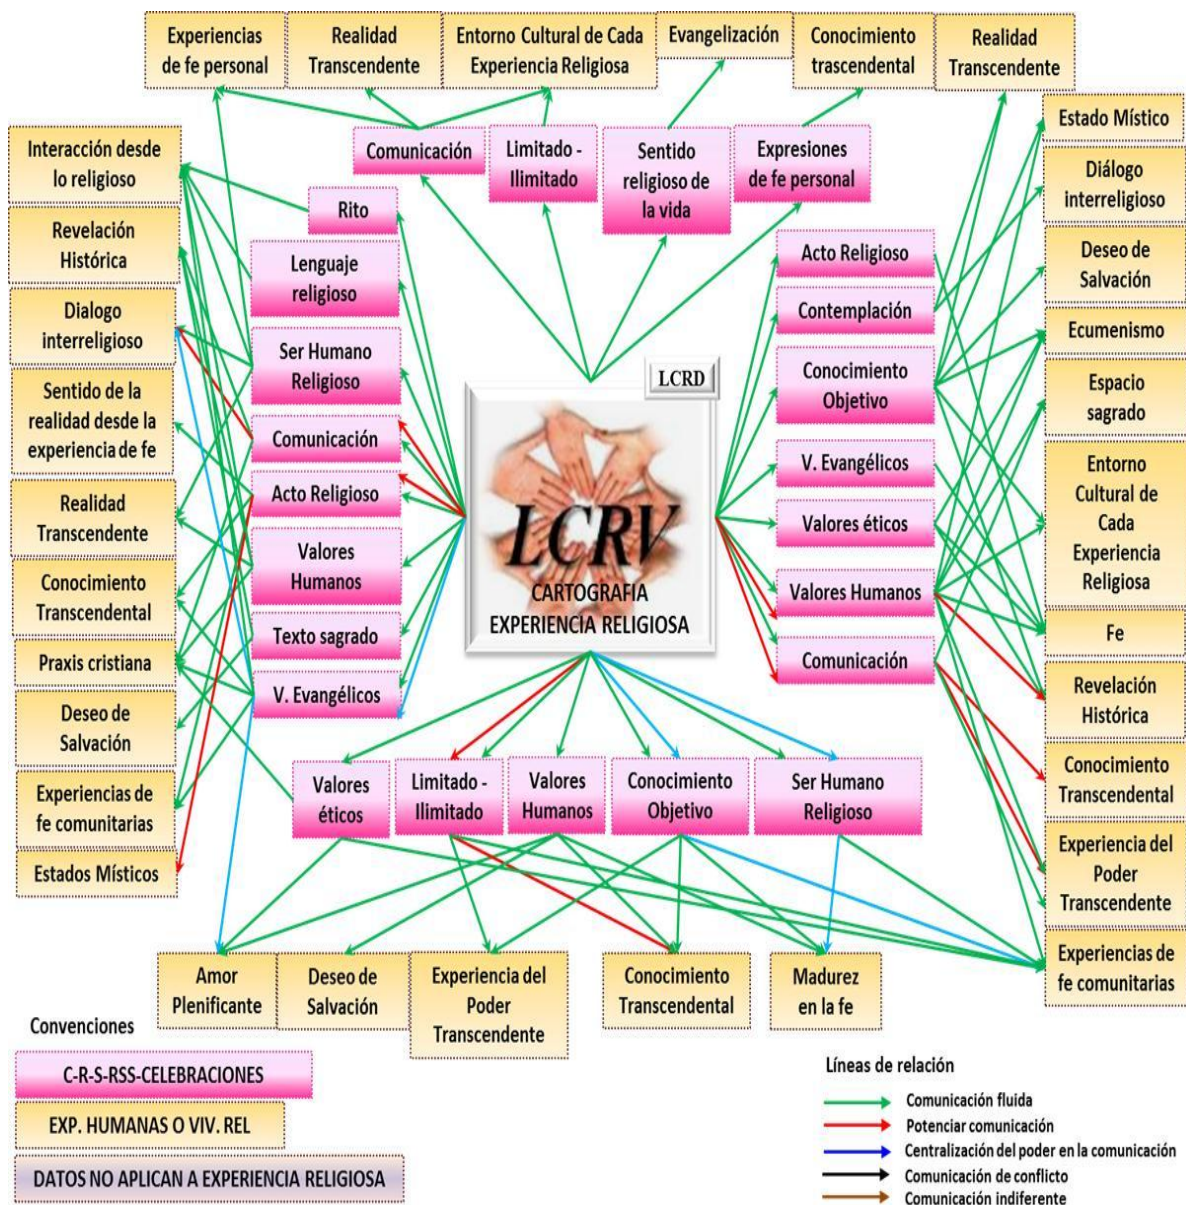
Experiencias de fe personal

Realidad Transcendente

Entorno Cultural de Cada Experiencia Religiosa

Evangelización

Conocimiento trascendental

Realidad Transcendente

Comunicación

Limitado - Ilimitado

Sentido religioso de la vida

Expresiones de fe personal

Interacción desde lo religioso

Revelación Histórica

Dialogo interreligioso

Sentido de la realidad desde la experiencia de fe

Realidad Transcendente

Conocimiento Transcendental

Praxis cristiana

Deseo de Salvación

Experiencias de fe comunitarias

Estados Místicos

Rito

Lenguaje religioso

Ser Humano Religioso

Comunicación

Acto Religioso

Valores Humanos

Texto sagrado

V. Evangélicos

LCRD

LCRV

CARTOGRAFIA EXPERIENCIA RELIGIOSA

Acto Religioso

Contemplación

Conocimiento Objetivo

V. Evangélicos

Valores éticos

Valores Humanos

Comunicación

Estado Místico

Diálogo interreligioso

Deseo de Salvación

Ecumenismo

Espacio sagrado

Entorno Cultural de Cada Experiencia Religiosa

Fe

Revelación Histórica

Conocimiento Transcendental

Experiencia del Poder Transcendente

Experiencias de fe comunitarias

Valores éticos

Limitado - Ilimitado

Valores Humanos

Conocimiento Objetivo

Ser Humano Religioso

Amor Plenificante

Deseo de Salvación

Experiencia del Poder Transcendente

Conocimiento Transcendental

Madurez en la fe

Convenciones

C-R-S-RSS-CELEBRACIONES

EXP. HUMANAS O VIV. REL

DATOS NO APLICAN A EXPERIENCIA RELIGIOSA

Líneas de relación

Comunicación fluida

Potenciar comunicación

Centralización del poder en la comunicación

Comunicación de conflicto

Comunicación indiferente